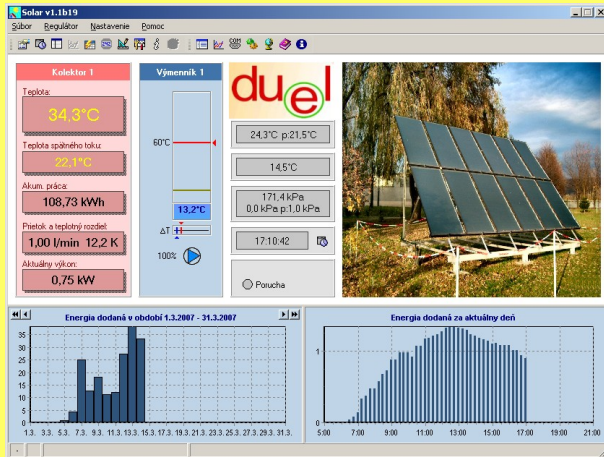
Solar v1.1b19

Súbor Regulátor Nastavenie Pomoc

Kolektor 1

Teplota:

34,3°C

Teplota spätného toku:

22,1°C

Akum. práca:

108,73 kWh

Prietok a teplotný rozdiel:

1,00 l/min 12,2 K

Aktuálny výkon:

0,75 kW

Výmenník 1

60°C

13,2°C

ΔT

100%

duel

24,3°C p:21,5°C

14,5°C

171,4 kPa
0,0 kPa p:1,0 kPa

17:10:42

Porucha

Energia dodaná v období 1.3.2007 - 31.3.2007

35
30
25
20
15
10
5
0

1.3. 3.3. 5.3. 7.3. 9.3. 11.3. 13.3. 15.3. 17.3. 19.3. 21.3. 23.3. 25.3. 27.3. 29.3. 31.3.

Energia dodaná za aktuálny deň

1
0

5:00 7:00 9:00 11:00 13:00 15:00 17:00 19:00 21:00